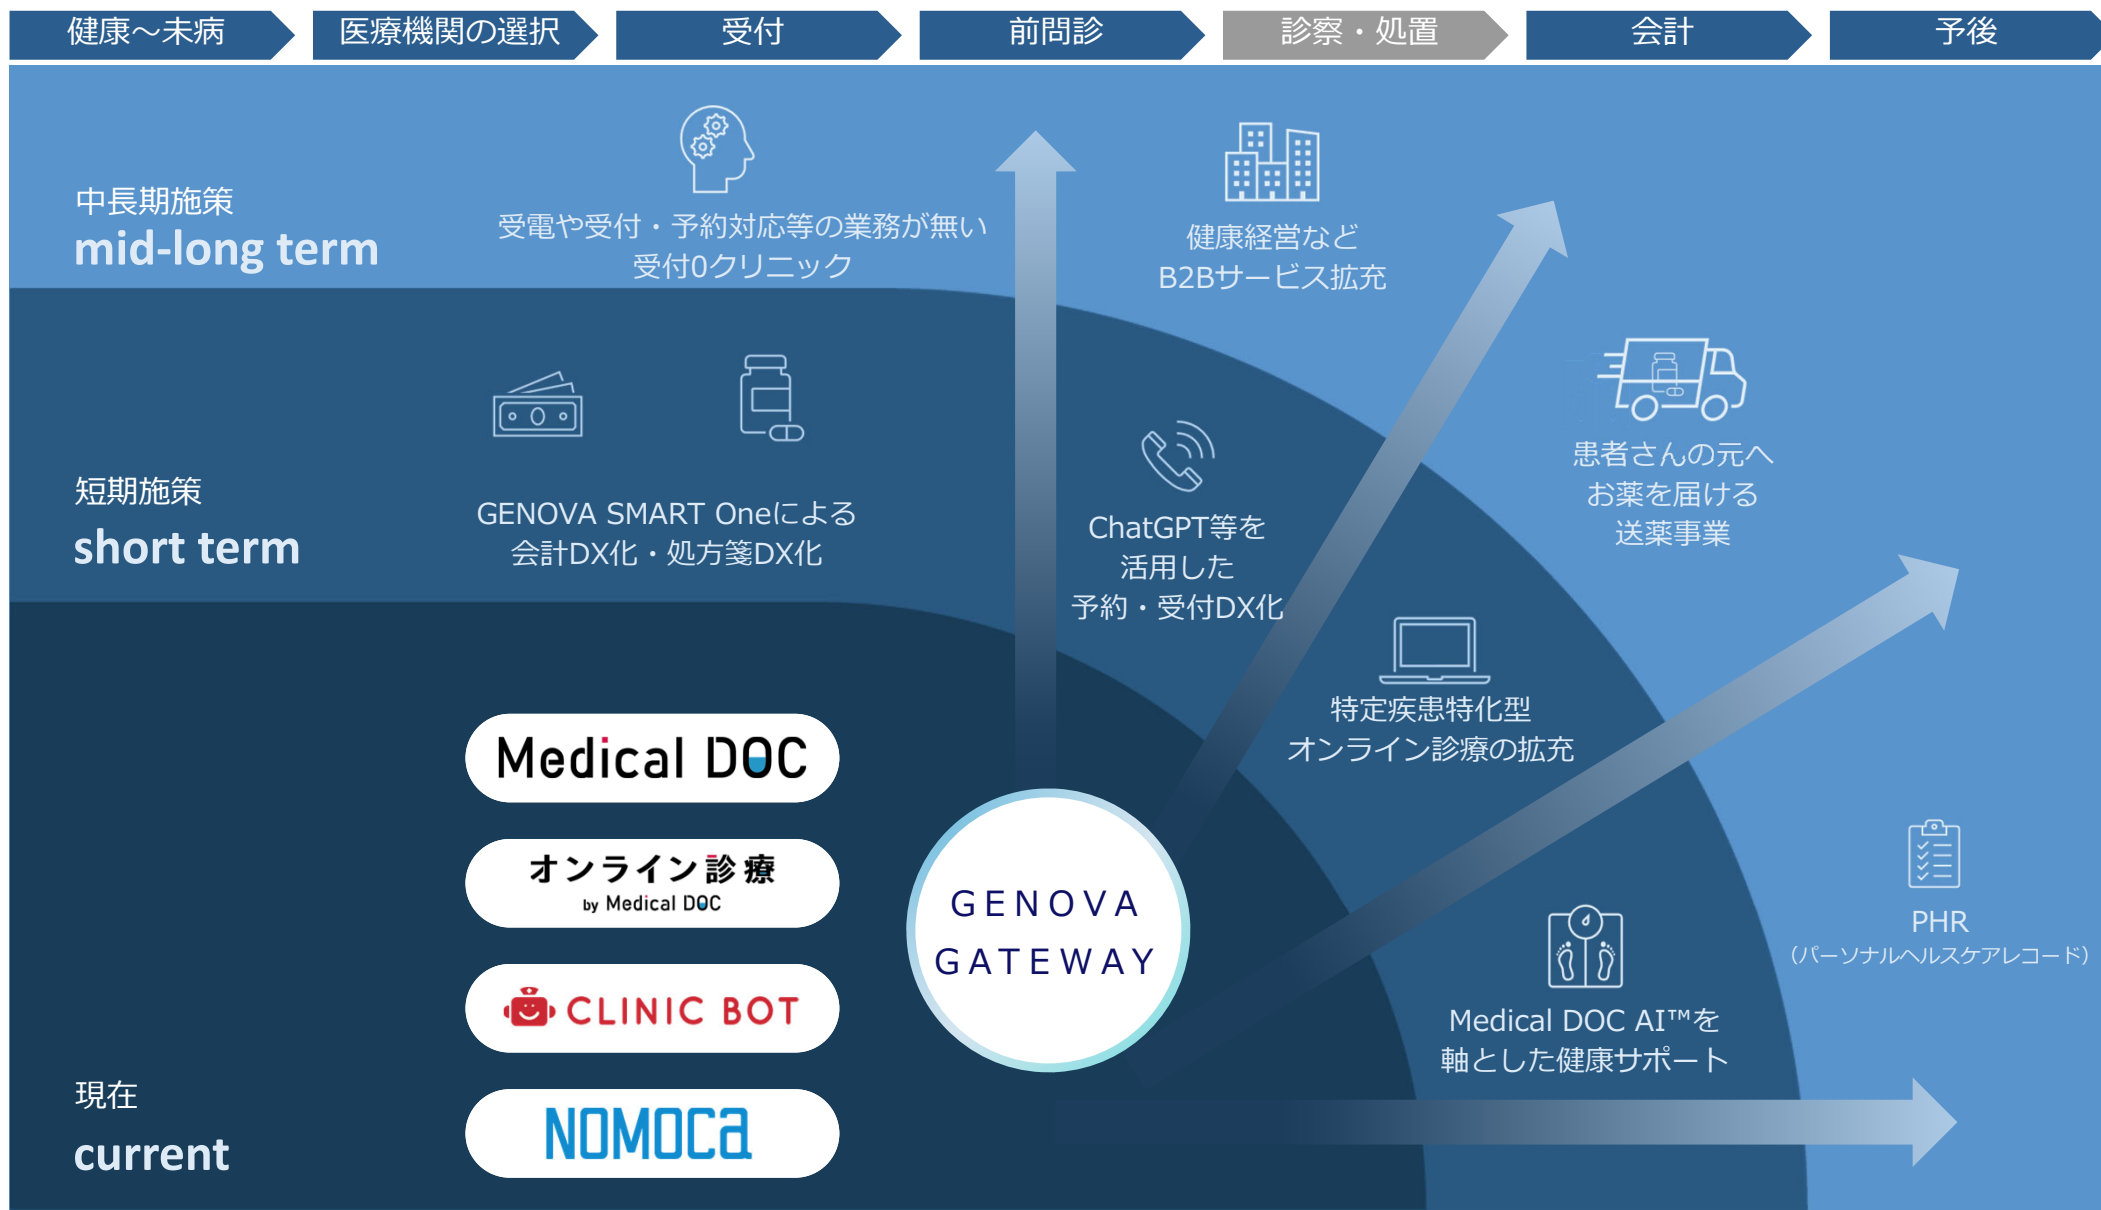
健康～未病　医療機関の選択　受付　前問診　診察・処置　会計　予後

中長期施策
mid-long term

受電や受付・予約対応等の業務が無い
受付0クリニック

健康経営など
B2Bサービス拡充

短期施策
short term

GENOVA SMART Oneによる
会計DX化・処方箋DX化

ChatGPT等を
活用した
予約・受付DX化

患者さんの元へ
お薬を届ける
送薬事業

特定疾患特化型
オンライン診療の拡充

Medical DOC

オンライン診療
by Medical DOC

CLINIC BOT

NOMOCa

GENOVA GATEWAY

PHR
（パーソナルヘルスケアレコード）

Medical DOC AI™を
軸とした健康サポート

現在
current